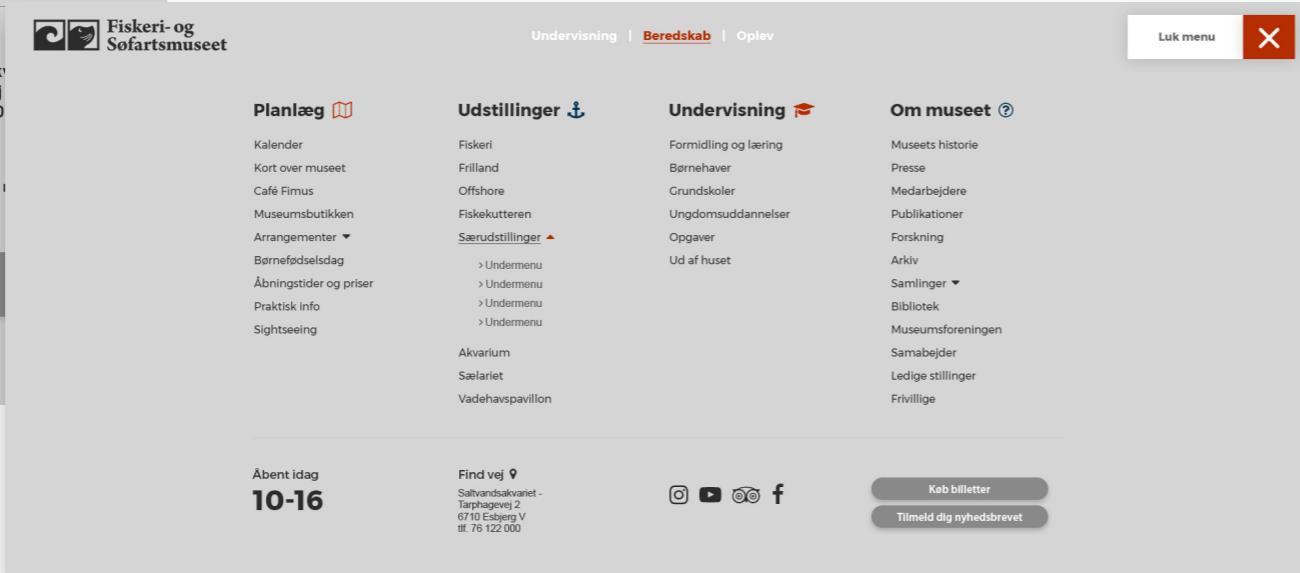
Fiskeri- og Søfartsmuseet

Undervisning | Beredskab | Oplev

Luk menu

Planlæg

Kalender
Kort over museet
Café Fimus
Museumsbutikken
Arrangementer
Børnefødselsdag
Åbningstider og priser
Praktisk info
Sightseeing

Udstillinger

Fiskeri
Frilland
Offshore
Fiskekutteren
Særudstillinger
> Undermenu
> Undermenu
> Undermenu
> Undermenu
Akvarium
Sælariet
Vadehavspavillon

Undervisning

Formidling og læring
Børnehaver
Grundskoler
Ungdomsuddannelser
Opgaver
Ud af huset

Om museet

Museets historie
Presse
Medarbejdere
Publikationer
Forskning
Arkiv
Samlinger
Bibliotek
Museumsforeningen
Samabejder
Ledige stillinger
Frivillige

Åbent idag
10-16

Find vej
Saltvandsakvariet - Tarphagevej 2
6710 Esbjerg V
tlf. 76 122 000

Køb billetter
Tilmeld dig nyhedsbrevet